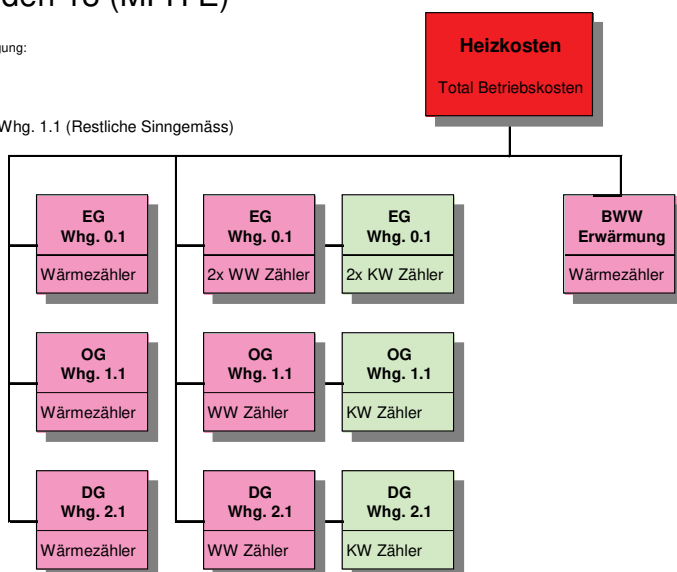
den 13 (MFH E)

ung:

Whg. 1.1 (Restliche Sinngemäss)

Heizkosten

Total Betriebskosten

EG
Whg. 0.1
Wärmezähler

EG
Whg. 0.1
2x WW Zähler

EG
Whg. 0.1
2x KW Zähler

BWW
Erwärmung
Wärmezähler

OG
Whg. 1.1
Wärmezähler

OG
Whg. 1.1
WW Zähler

OG
Whg. 1.1
KW Zähler

DG
Whg. 2.1
Wärmezähler

DG
Whg. 2.1
WW Zähler

DG
Whg. 2.1
KW Zähler